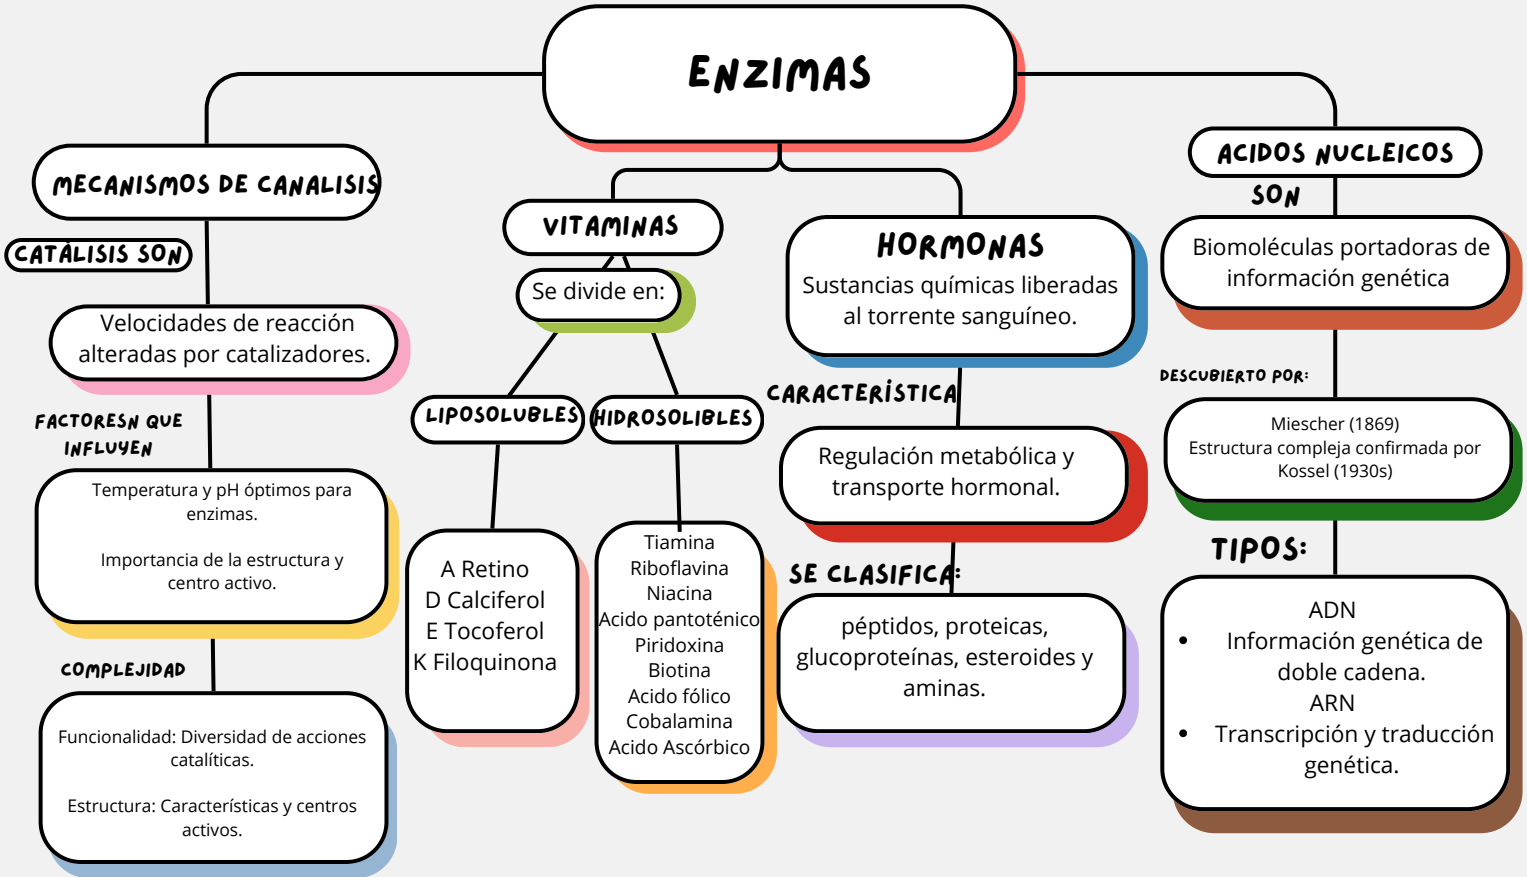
ENZIMAS

MECANISMOS DE CANALISIS

CATÁLISIS SON

Velocidades de reacción alteradas por catalizadores.

FACTORESN QUE INFLUYEN

Temperatura y pH óptimos para enzimas.

Importancia de la estructura y centro activo.

COMPLEJIDAD

Funcionalidad: Diversidad de acciones catalíticas.

Estructura: Características y centros activos.

VITAMINAS

Se divide en:

LIPOSOLUBLES

A Retino
D Calciferol
E Tocoferol
K Filoquinona

HIDROSOLIBLES

Tiamina
Riboflavina
Niacina
Acido pantoténico
Piridoxina
Biotina
Acido fólico
Cobalamina
Acido Ascórbico

HORMONAS

Sustancias químicas liberadas al torrente sanguíneo.

CARACTERÍSTICA

Regulación metabólica y transporte hormonal.

SE CLASIFICA:

péptidos, proteicas, glucoproteínas, esteroides y aminas.

ACIDOS NUCLEICOS

SON

Biomoléculas portadoras de información genética

DESCUBIERTO POR:

Miescher (1869)
Estructura compleja confirmada por Kossel (1930s)

TIPOS:

ADN
• Información genética de doble cadena.
ARN
• Transcripción y traducción genética.